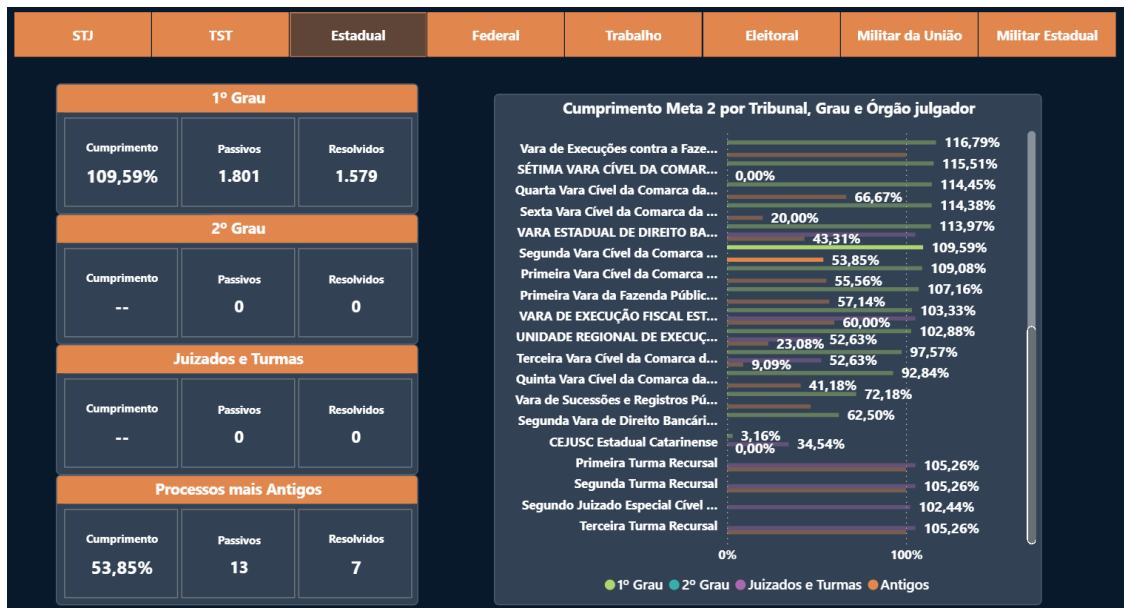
STJ | TST | Estadual | Federal | Trabalho | Eleitoral | Militar da União | Militar Estadual

1º Grau

| Cumprimento | Passivos | Resolvidos |
|---|---|---|
| 109,59% | 1.801 | 1.579 |

2º Grau

| Cumprimento | Passivos | Resolvidos |
|---|---|---|
| -- | 0 | 0 |

Juizados e Turmas

| Cumprimento | Passivos | Resolvidos |
|---|---|---|
| -- | 0 | 0 |

Processos mais Antigos

| Cumprimento | Passivos | Resolvidos |
|---|---|---|
| 53,85% | 13 | 7 |

Cumprimento Meta 2 por Tribunal, Grau e Órgão julgador

Vara de Execuções contra a Faze... 116,79%
SÉTIMA VARA CÍVEL DA COMAR... 115,51% 0,00%
Quarta Vara Cível da Comarca da... 114,45% 66,67%
Sexta Vara Cível da Comarca da ... 114,38% 20,00%
VARA ESTADUAL DE DIREITO BA... 113,97% 43,31%
Segunda Vara Cível da Comarca ... 109,59% 53,85%
Primeira Vara Cível da Comarca ... 109,08% 55,56%
Primeira Vara da Fazenda Públic... 107,16% 57,14%
VARA DE EXECUÇÃO FISCAL EST... 103,33% 60,00%
UNIDADE REGIONAL DE EXECUÇ... 102,88% 23,08% 52,63%
Terceira Vara Cível da Comarca d... 97,57% 9,09% 52,63%
Quinta Vara Cível da Comarca da... 92,84% 41,18%
Vara de Sucessões e Registros Pú... 72,18%
Segunda Vara de Direito Bancári... 62,50%
CEJUSC Estadual Catarinense 3,16% 0,00% 34,54%
Primeira Turma Recursal 105,26%
Segunda Turma Recursal 105,26%
Segundo Juizado Especial Cível ... 102,44%
Terceira Turma Recursal 105,26%

0% 100%

1º Grau 2º Grau Juizados e Turmas Antigos